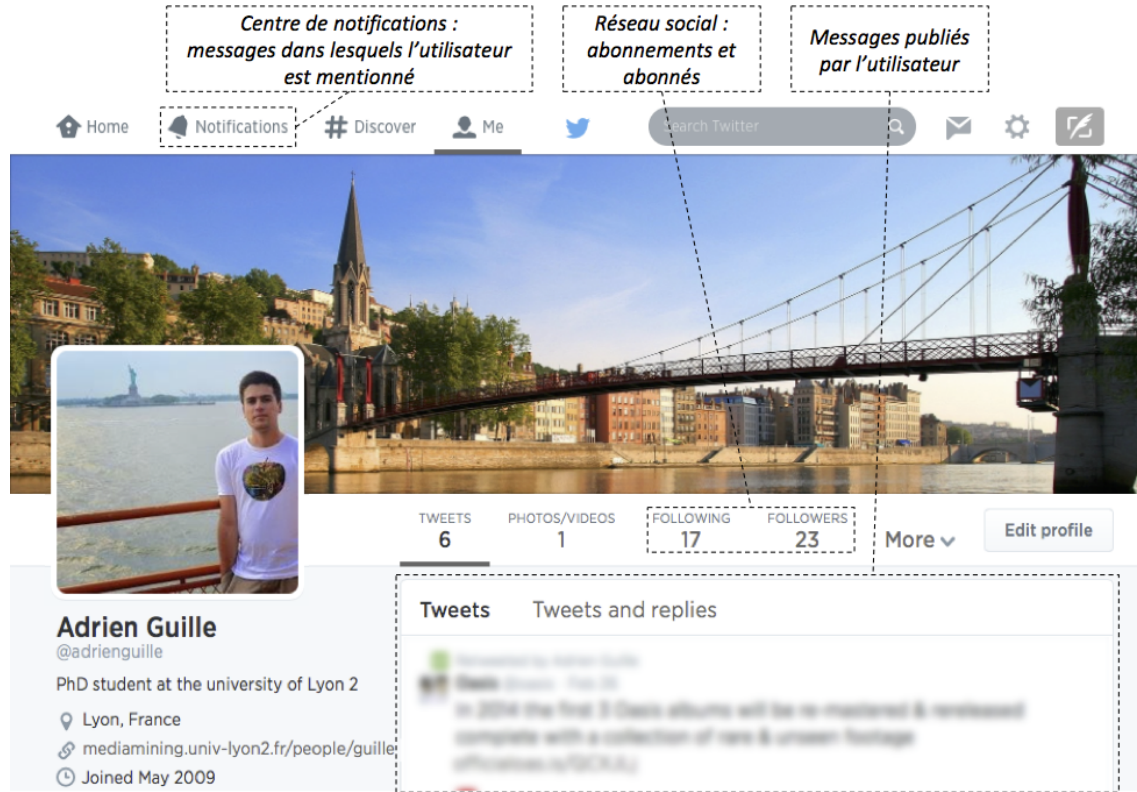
Centre de notifications : messages dans lesquels l'utilisateur est mentionné

Réseau social : abonnements et abonnés

Messages publiés par l'utilisateur

Home Notifications Discover Me

Search Twitter

TWEETS 6
PHOTOS/VIDEOS 1
FOLLOWING 17
FOLLOWERS 23
More
Edit profile

Tweets Tweets and replies

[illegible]

Adrien Guille
@adrienguille
PhD student at the university of Lyon 2
Lyon, France
mediamining.univ-lyon2.fr/people/guille
Joined May 2009